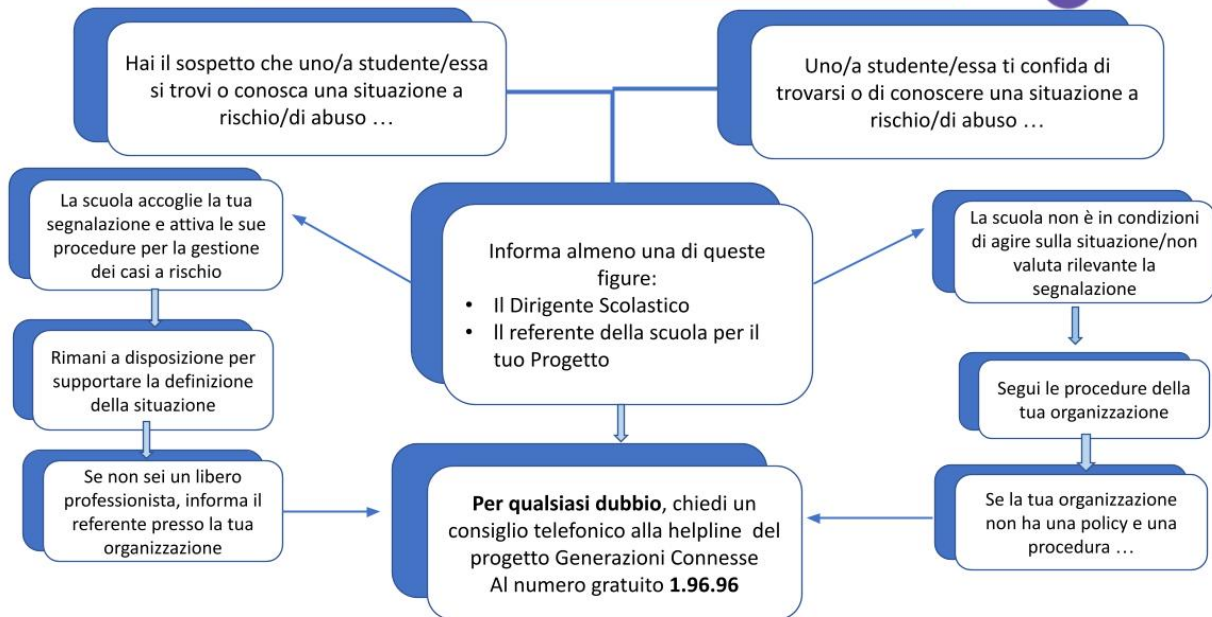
Hai il sospetto che uno/a studente/essa si trovi o conosca una situazione a rischio/di abuso …

Uno/a studente/essa ti confida di trovarsi o di conoscere una situazione a rischio/di abuso …

La scuola accoglie la tua segnalazione e attiva le sue procedure per la gestione dei casi a rischio

Rimani a disposizione per supportare la definizione della situazione

Se non sei un libero professionista, informa il referente presso la tua organizzazione

Informa almeno una di queste figure:
• Il Dirigente Scolastico
• Il referente della scuola per il tuo Progetto

**Per qualsiasi dubbio**, chiedi un consiglio telefonico alla helpline del progetto Generazioni Connesse Al numero gratuito **1.96.96**

La scuola non è in condizioni di agire sulla situazione/non valuta rilevante la segnalazione

Segui le procedure della tua organizzazione

Se la tua organizzazione non ha una policy e una procedura …